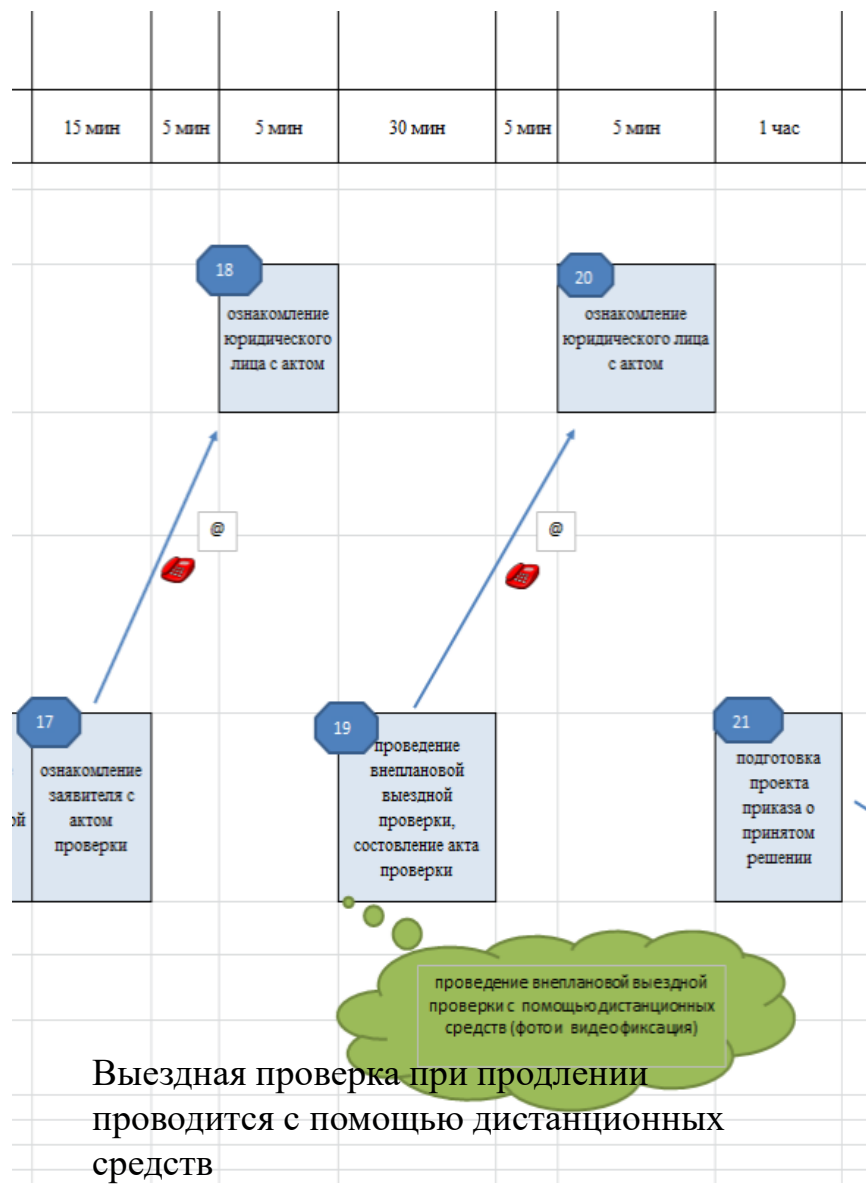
| 15 мин | 5 мин | 5 мин | 30 мин | 5 мин | 5 мин | 1 час |
|---|---|---|---|---|---|---|

18
ознакомление юридического лица с актом

20
ознакомление юридического лица с актом

@

@

ой

17
ознакомление заявителя с актом проверки

19
проведение внеплановой выездной проверки, состовление акта проверки

21
подготовка проекта приказа о принятом решении

проведение внеплановой выездной проверки с помощью дистанционных средств (фото и видеофиксация)

Выездная проверка при продлении проводится с помощью дистанционных средств